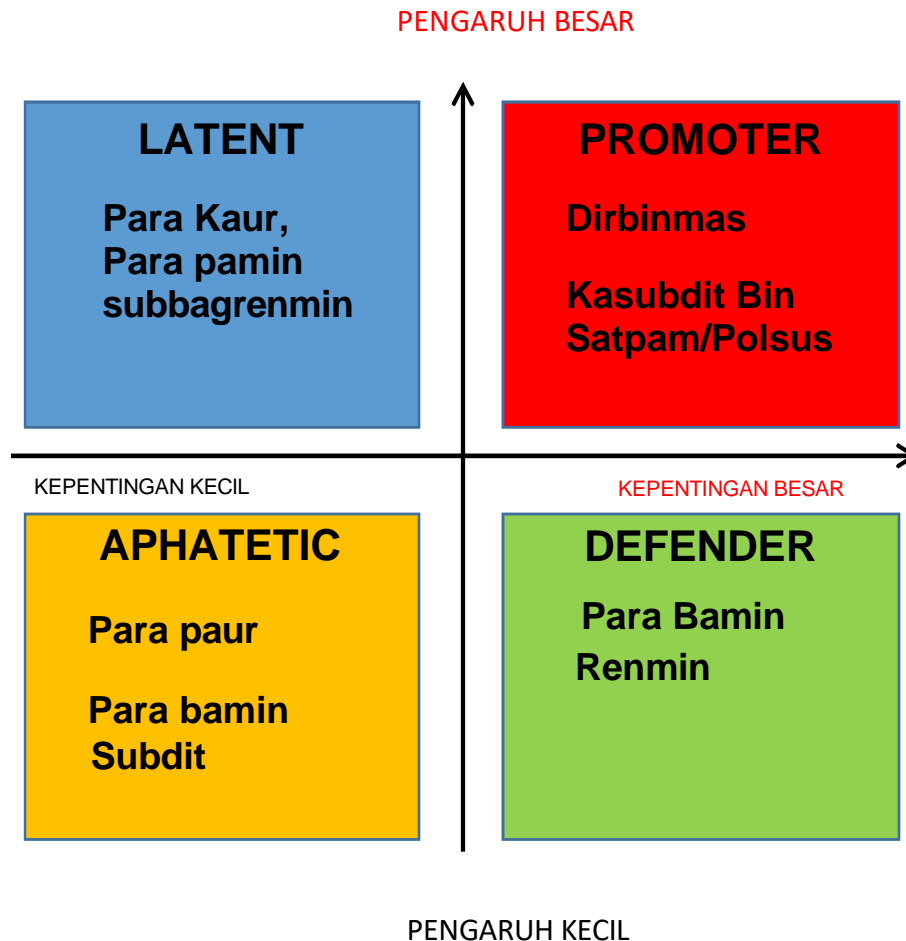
PENGARUH BESAR

LATENT

Para Kaur,
Para pamin
subbagrenmin

PROMOTER

Dirbinmas

Kasubdit Bin
Satpam/Polsus

KEPENTINGAN KECIL

KEPENTINGAN BESAR

APHATETIC

Para paur

Para bamin
Subdit

DEFENDER

Para Bamin
Renmin

PENGARUH KECIL